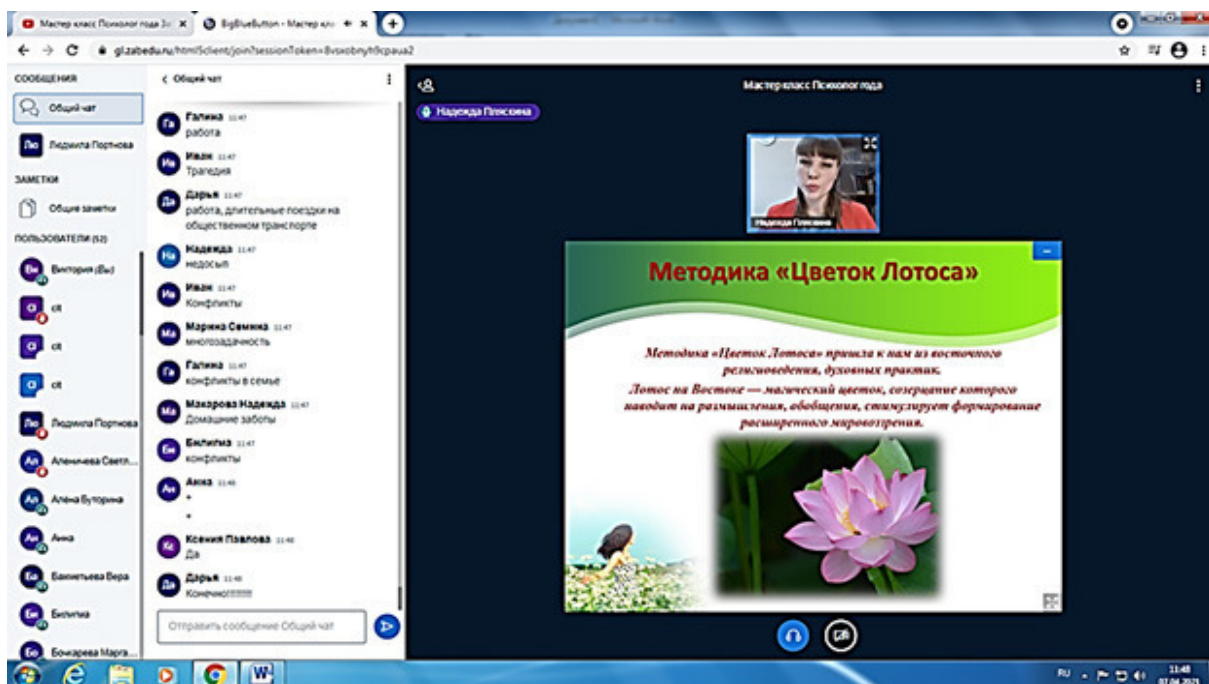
Мастер класс Психолог года З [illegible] ×
BigBlueButton - Мастер кл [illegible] ×
gl.zabedu.ru/html5client/join?sessionToken=8vsxobnyft9cpaua2

СООБЩЕНИЯ
Общий чат
Лю Людмила Портнова
ЗАМЕТКИ
Общие заметки
ПОЛЬЗОВАТЕЛИ (52)
Ви Виктория (Вы)
ct
ct
ct
Лю Людмила Портнова
Ал Аленичева Светл...
Ал Алёна Буторина
Ан Анна
Ба Баннигьева Вера
Би Билипа
Бо Бочкарева Марга...

< Общий чат
Га Галина 11:47
работа
Ив Иван 11:47
Трагедия
Да Дарья 11:47
работа, длительные поездки на общественном транспорте
На Надежда 11:47
недосып
Ив Иван 11:47
Конфликты
Ма Марина Семина 11:47
многозадачность
Га Галина 11:47
конфликты в семье
Ма Макарова Надежда 11:47
Домашние заботы
Би Билигма 11:47
конфликты
Ан Анна 11:48
+
+
Кс Ксения Павлова 11:48
Да
Да Дарья 11:48
Конечно!!!!!!!!
Отправить сообщение Общий чат

Мастер класс Психолог года
Надежда Плексина
Надежда Плексина

Методика «Цветок Лотоса»

Методика «Цветок Лотоса» пришла к нам из восточного религиоведения, духовных практик.
Лотос на Востоке — магический цветок, созерцание которого наводит на размышления, обобщения, стимулирует формирование расширенного мировоззрения.

RU 11:48 07.04.2021